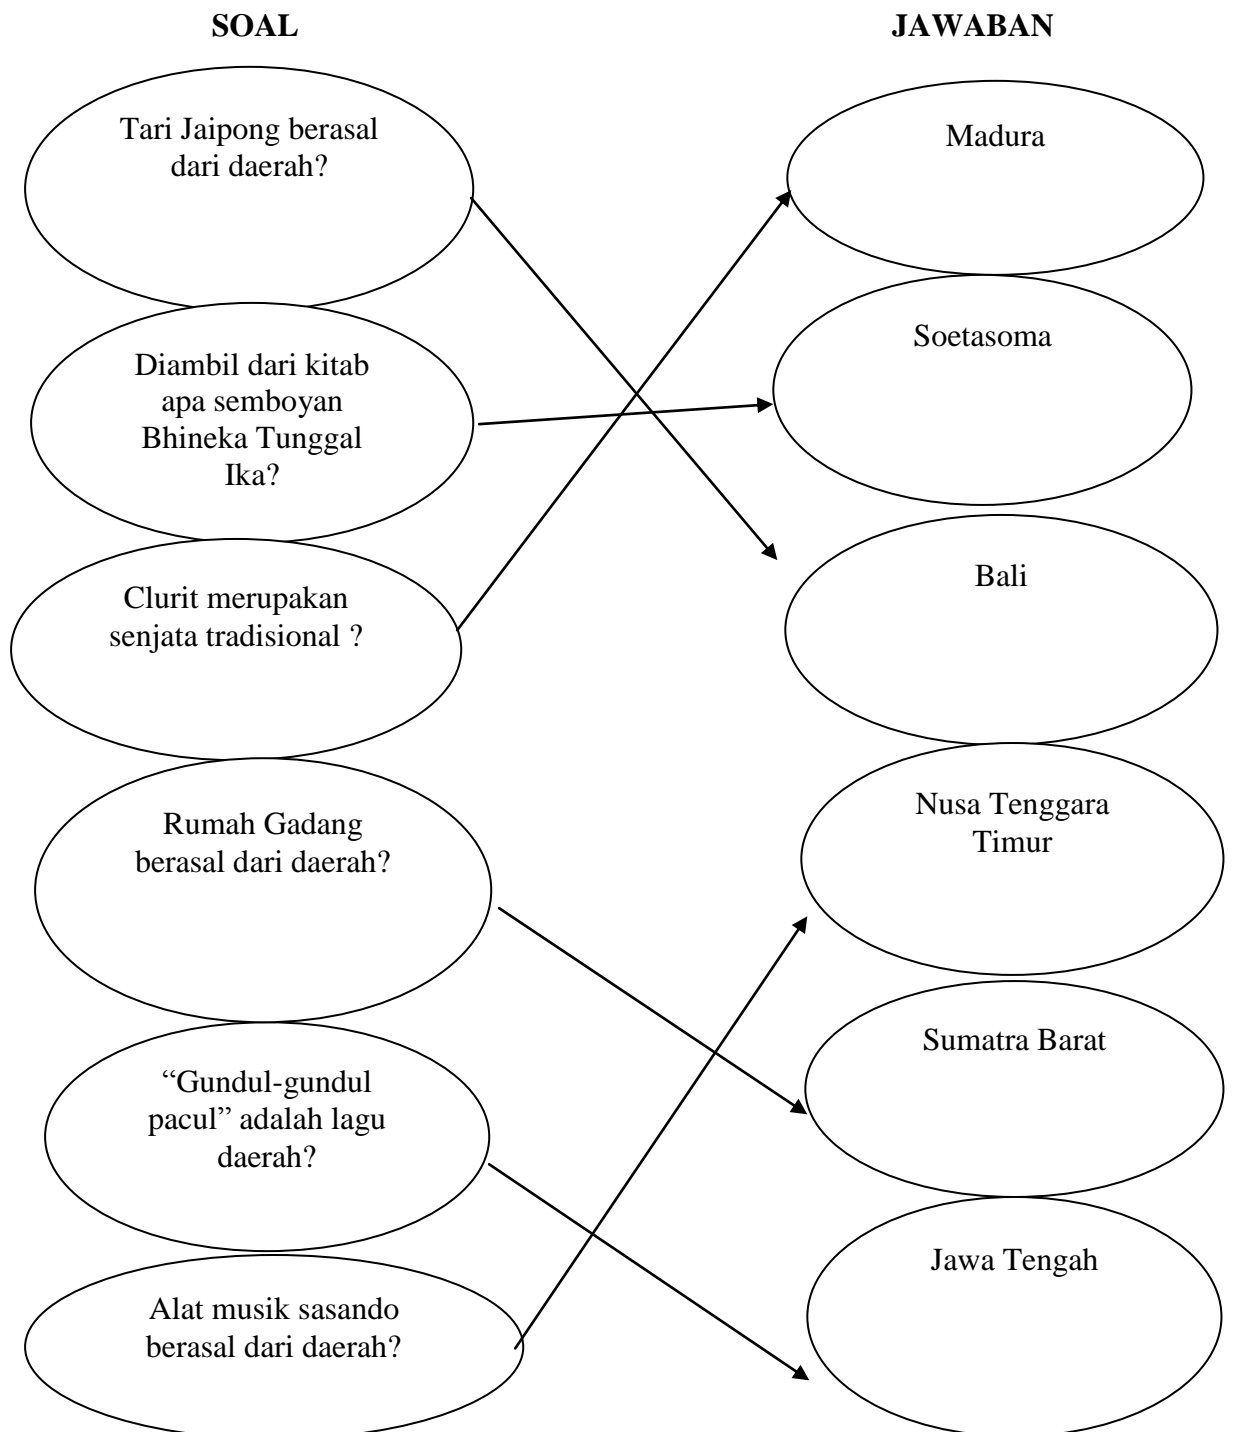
SOAL

JAWABAN

Tari Jaipong berasal dari daerah?

Diambil dari kitab apa semboyan Bhineka Tunggal Ika?

Clurit merupakan senjata tradisional ?

Rumah Gadang berasal dari daerah?

“Gundul-gundul pacul” adalah lagu daerah?

Alat musik sasando berasal dari daerah?

Madura

Soetasoma

Bali

Nusa Tenggara Timur

Sumatra Barat

Jawa Tengah